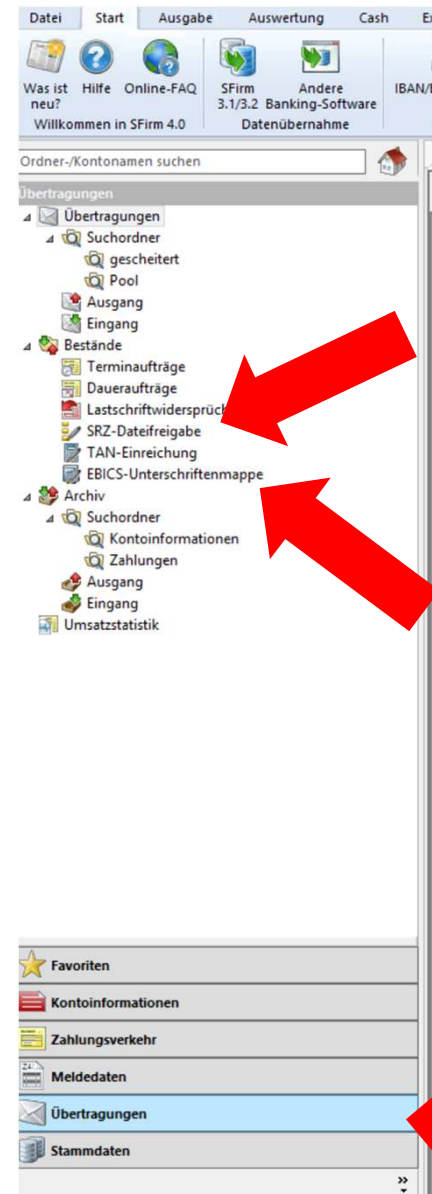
Datei Start Ausgabe Auswertung Cash E

Was ist neu? Hilfe Online-FAQ SFirm 3.1/3.2 Andere Banking-Software IBAN/

Willkommen in SFirm 4.0 Datenübernahme

Ordner-/Kontonamen suchen

Übertragungen

Übertragungen
Suchordner
gescheitert
Pool
Ausgang
Eingang
Bestände
Terminaufträge
Daueraufträge
Lastschriftwidersprüch
SRZ-Dateifreigabe
TAN-Einreichung
EBICS-Unterschriftenmappe
Archiv
Suchordner
Kontoinformationen
Zahlungen
Ausgang
Eingang
Umsatzstatistik

Favoriten
Kontoinformationen
Zahlungsverkehr
Meldedaten
Übertragungen
Stammdaten